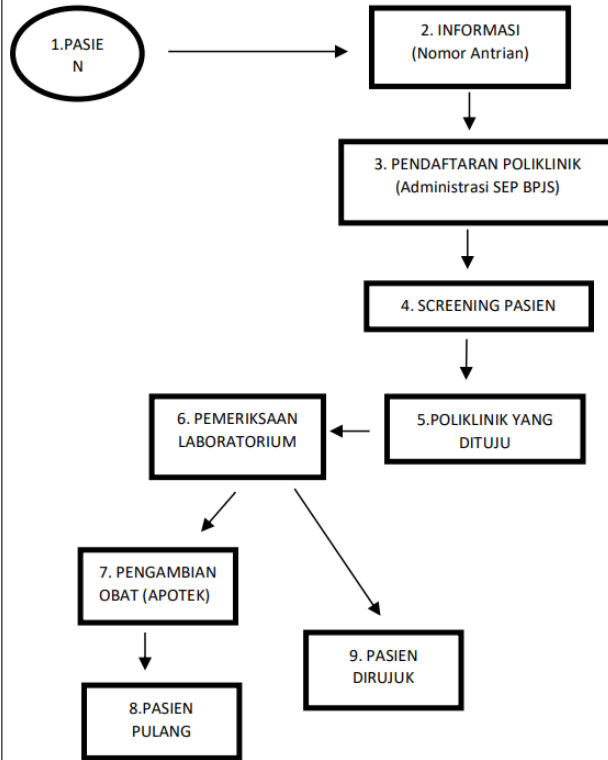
1.PASIE N

2. INFORMASI (Nomor Antrian)

3. PENDAFTARAN POLIKLINIK (Administrasi SEP BPJS)

4. SCREENING PASIEN

5.POLIKLINIK YANG DITUJU

6. PEMERIKSAAN LABORATORIUM

7. PENGAMBIAN OBAT (APOTEK)

8.PASIEN PULANG

9. PASIEN DIRUJUK